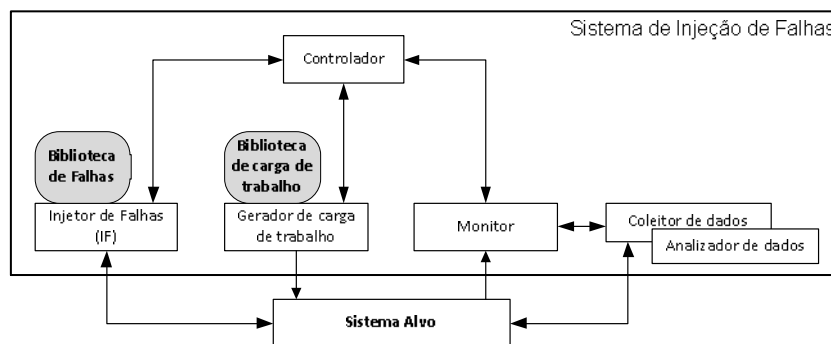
Sistema de Injeção de Falhas

Controlador

Biblioteca de Falhas

Biblioteca de carga de trabalho

Injetor de Falhas (IF)

Gerador de carga de trabalho

Monitor

Coleitor de dados

Analizador de dados

Sistema Alvo